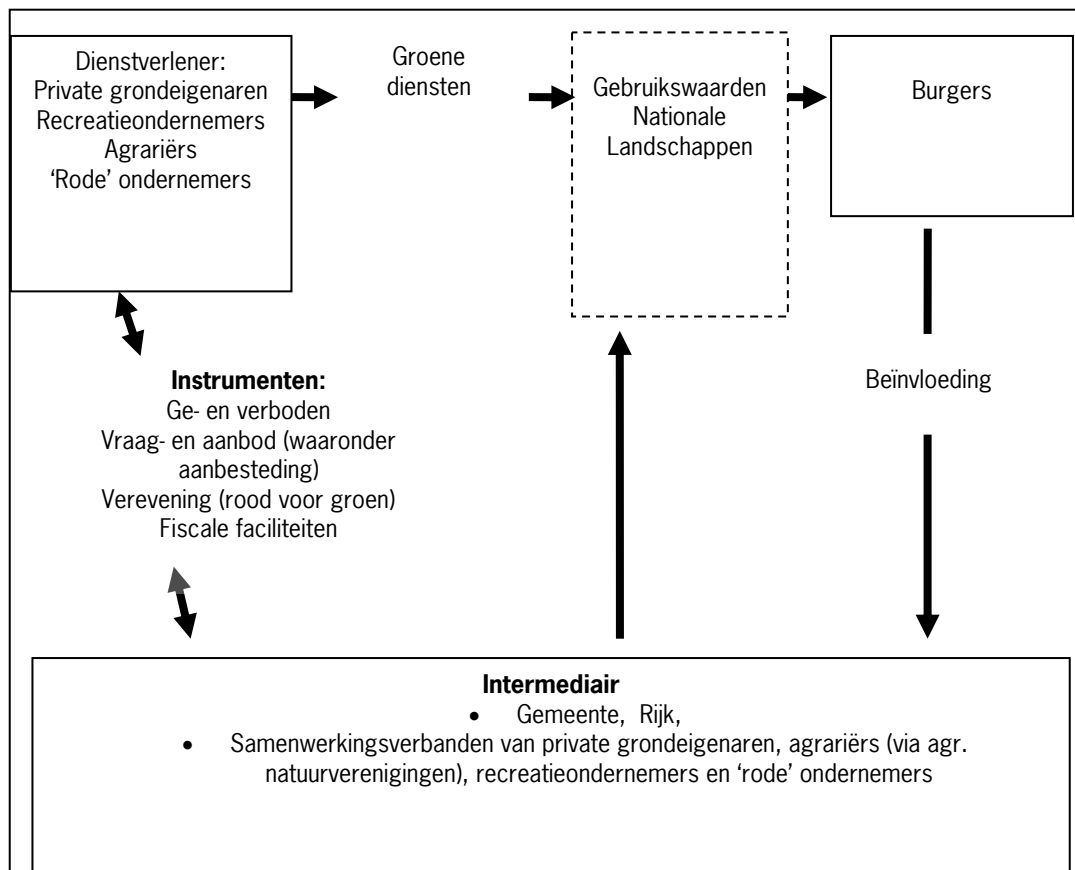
Dienstverlener:
Private grondeigenaren
Recreatieondernemers
Agrariërs
'Rode' ondernemers

Groene diensten

Gebruikswaarden
Nationale
Landschappen

Burgers

Instrumenten:
Ge- en verboden
Vraag- en aanbod (waaronder aanbesteding)
Verevening (rood voor groen)
Fiscale faciliteiten

Beïnvloeding

Intermediair
• Gemeente, Rijk,
• Samenwerkingsverbanden van private grondeigenaren, agrariërs (via agr. natuurverenigingen), recreatieondernemers en 'rode' ondernemers